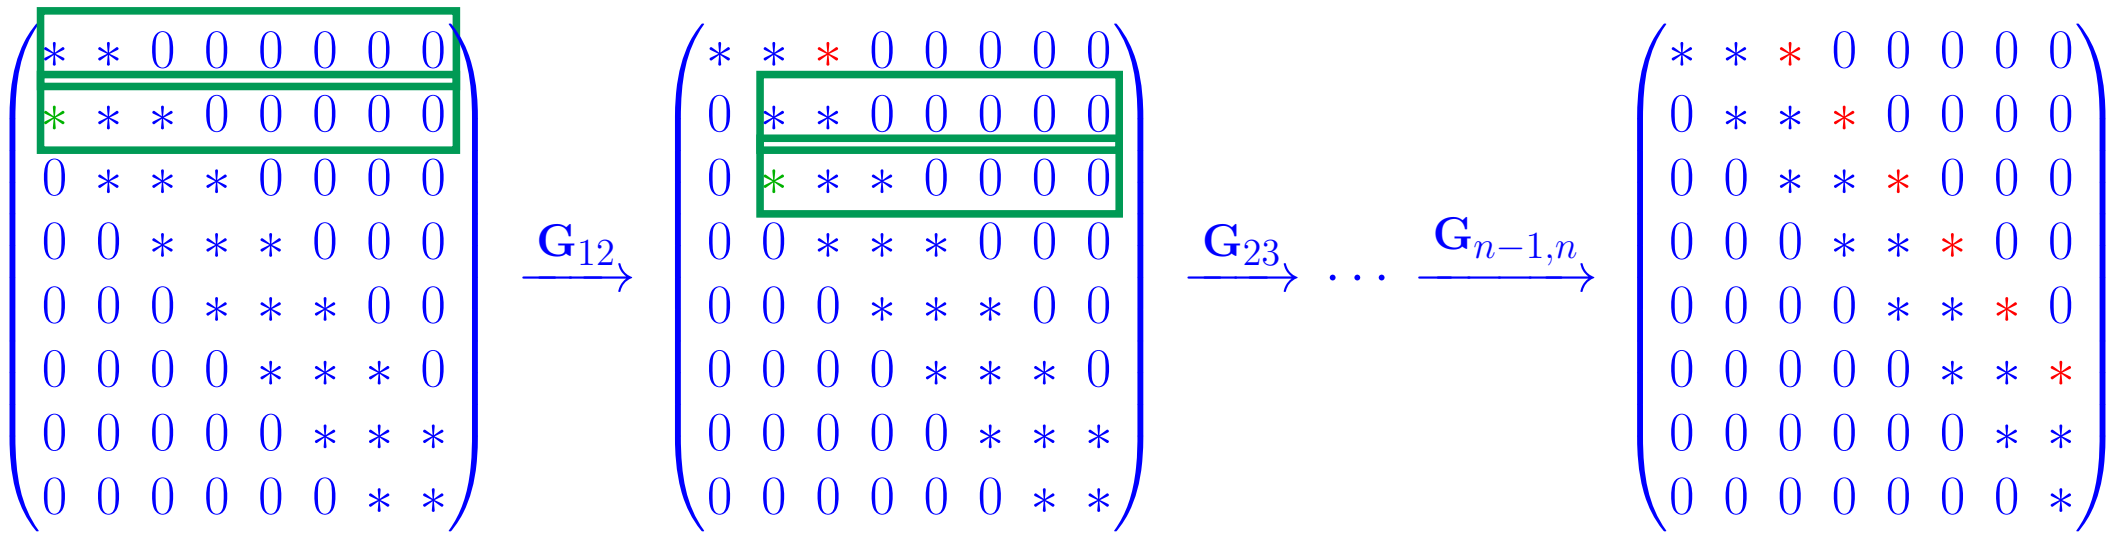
$\begin{pmatrix} * & * & 0 & 0 & 0 & 0 & 0 & 0 \\ * & * & * & 0 & 0 & 0 & 0 & 0 \\ 0 & * & * & * & 0 & 0 & 0 & 0 \\ 0 & 0 & * & * & * & 0 & 0 & 0 \\ 0 & 0 & 0 & * & * & * & 0 & 0 \\ 0 & 0 & 0 & 0 & * & * & * & 0 \\ 0 & 0 & 0 & 0 & 0 & * & * & * \\ 0 & 0 & 0 & 0 & 0 & 0 & * & * \end{pmatrix} \xrightarrow{\mathbf{G}_{12}} \begin{pmatrix} * & * & * & 0 & 0 & 0 & 0 & 0 \\ 0 & * & * & 0 & 0 & 0 & 0 & 0 \\ 0 & * & * & * & 0 & 0 & 0 & 0 \\ 0 & 0 & * & * & * & 0 & 0 & 0 \\ 0 & 0 & 0 & * & * & * & 0 & 0 \\ 0 & 0 & 0 & 0 & * & * & * & 0 \\ 0 & 0 & 0 & 0 & 0 & * & * & * \\ 0 & 0 & 0 & 0 & 0 & 0 & * & * \end{pmatrix} \xrightarrow{\mathbf{G}_{23}} \cdots \xrightarrow{\mathbf{G}_{n-1,n}} \begin{pmatrix} * & * & * & 0 & 0 & 0 & 0 & 0 \\ 0 & * & * & * & 0 & 0 & 0 & 0 \\ 0 & 0 & * & * & * & 0 & 0 & 0 \\ 0 & 0 & 0 & * & * & * & 0 & 0 \\ 0 & 0 & 0 & 0 & * & * & * & 0 \\ 0 & 0 & 0 & 0 & 0 & * & * & * \\ 0 & 0 & 0 & 0 & 0 & 0 & * & * \\ 0 & 0 & 0 & 0 & 0 & 0 & 0 & * \end{pmatrix}$